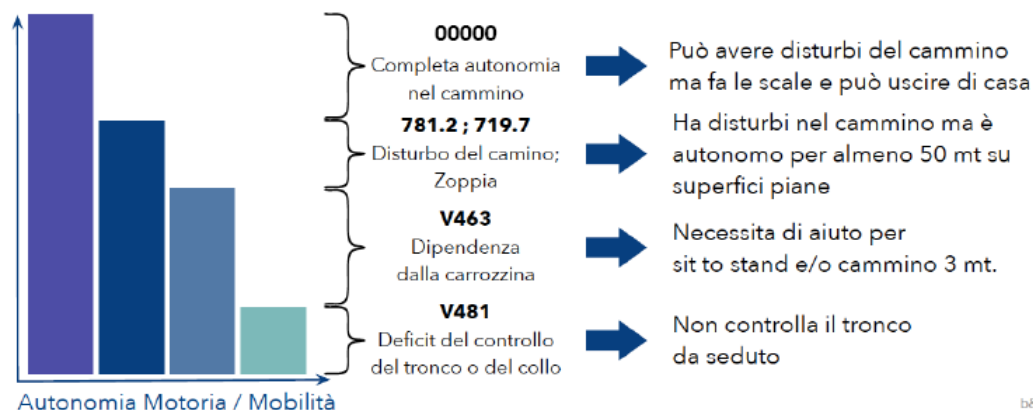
00000
Completa autonomia nel cammino

Può avere disturbi del cammino ma fa le scale e può uscire di casa

781.2 ; 719.7
Disturbo del camino; Zoppia

Ha disturbi nel cammino ma è autonomo per almeno 50 mt su superfici piane

V463
Dipendenza dalla carrozzina

Necessita di aiuto per sit to stand e/o cammino 3 mt.

V481
Deficit del controllo del tronco o del collo

Non controlla il tronco da seduto

Autonomia Motoria / Mobilità

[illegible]